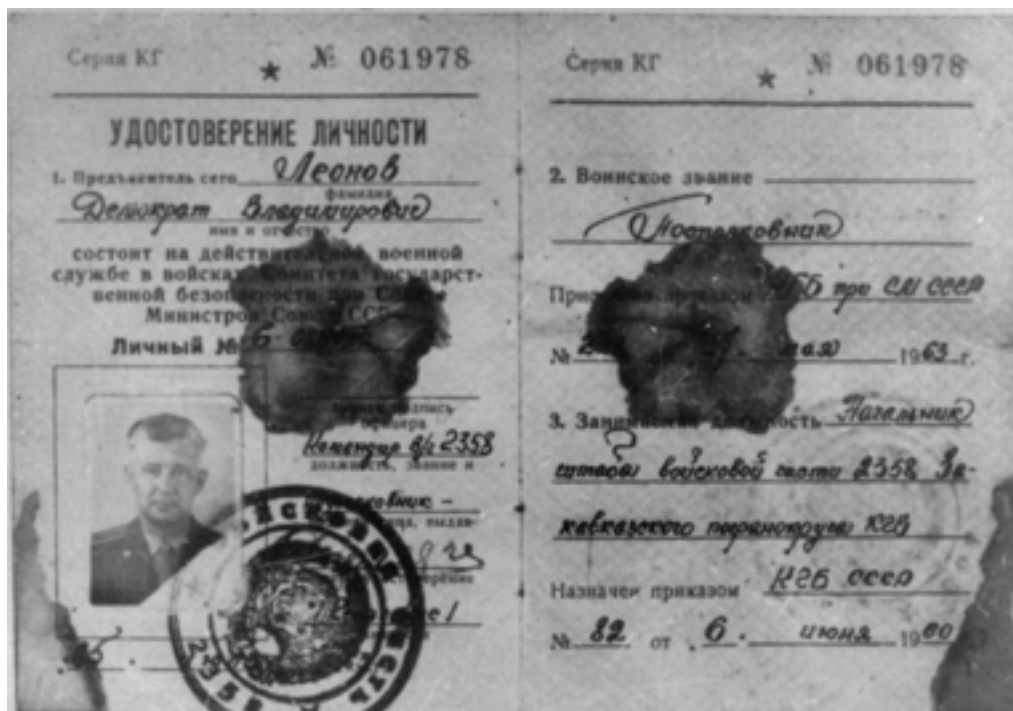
Серия КГ ★ № 061978

УДОСТОВЕРЕНИЕ ЛИЧНОСТИ

1. Предъявитель сего Леонов
фамилия
Демократ Владимирович
имя и отчество

состоит на действительной военной службе в войсках Комитета Государственной безопасности при Совете Министров Союза ССР

Личный №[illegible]

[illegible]
офицера
Командир в/ч 2358
должность, звание и
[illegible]
Полковник –
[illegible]

Серия КГ ★ № 061978

2. Воинское звание

Подполковник

Присвоено приказом КГБ при СМ СССР

№ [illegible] мая 1963 г.

3. Занимаемая должность Начальник штаба войсковой части 2358 Закавказского погранокруга КГБ

Назначен приказом КГБ СССР

№ 82 от 6 июня 1960 г.